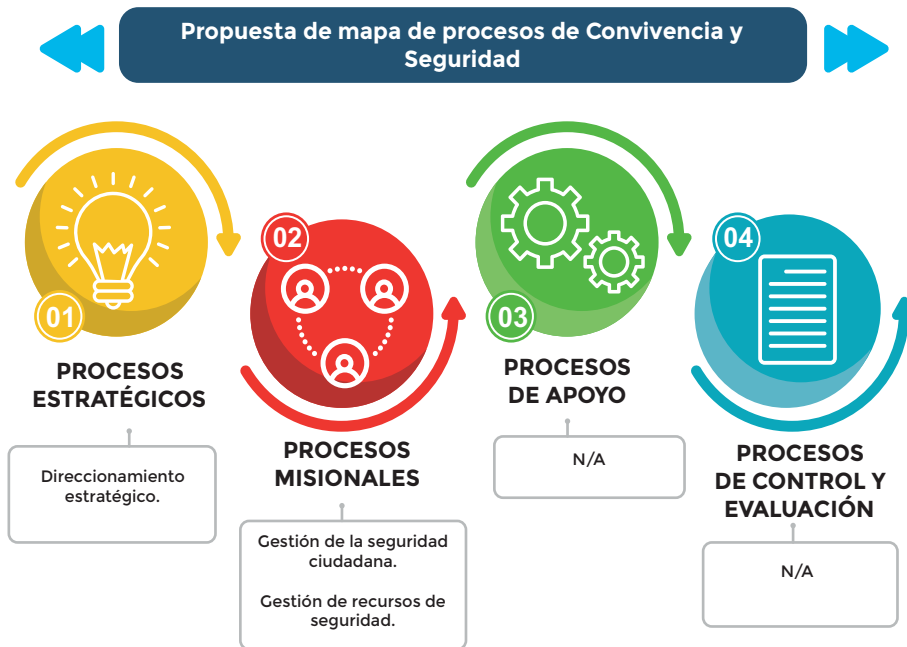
Propuesta de mapa de procesos de Convivencia y Seguridad

01
PROCESOS ESTRATÉGICOS

Direccionamiento estratégico.

02
PROCESOS MISIONALES

Gestión de la seguridad ciudadana.

Gestión de recursos de seguridad.

03
PROCESOS DE APOYO

N/A

04
PROCESOS DE CONTROL Y EVALUACIÓN

N/A